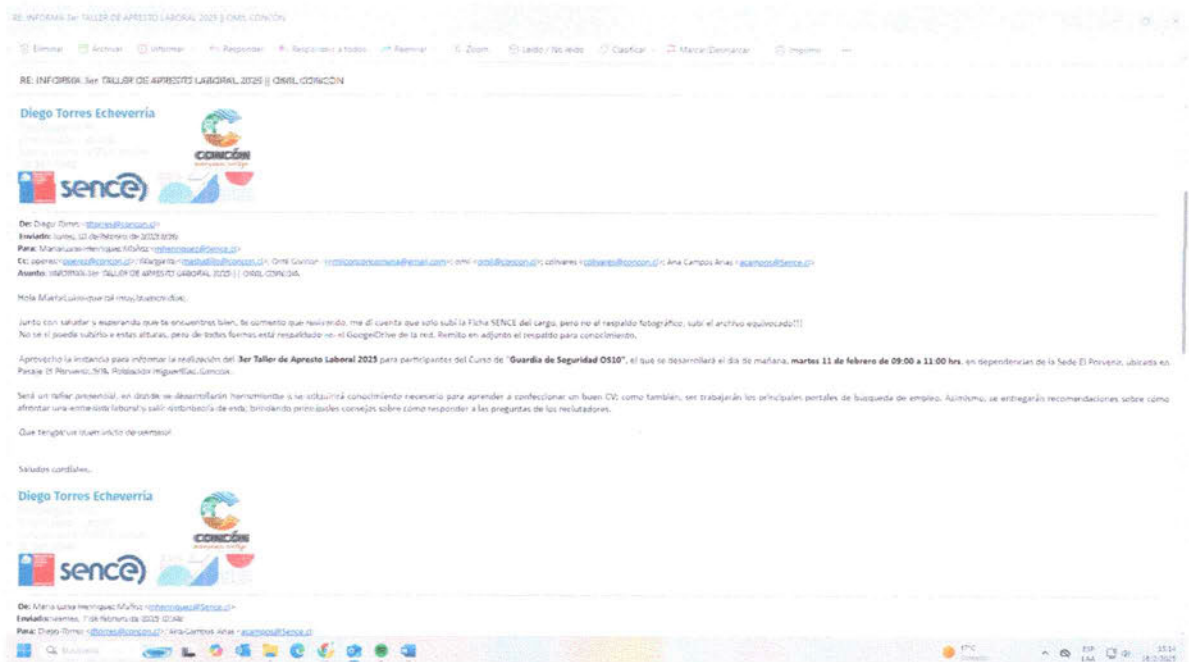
RE: INFORMA 3er TALLER DE APRESTO LABORAL 2025 || OMIL CONCÓN

Eliminar Archivar Informar Responder Responder a todos Reenviar Zoom Leído / No leído Clasificar Marcar/Desmarcar Imprimir

RE: INFORMA 3er TALLER DE APRESTO LABORAL 2025 || OMIL CONCON

Diego Torres Echeverría

CONCÓN

sence

De: Diego Torres <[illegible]@concon.cl>
Enviado: lunes, 10 de febrero de 2025 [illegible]
Para: Maria Luisa Henriquez Muñoz <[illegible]@Sence.cl>
Cc: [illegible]@concon.cl; Margarita <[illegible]@concon.cl>; Omil Gestion <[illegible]@gmail.com>; omil <omil@concon.cl>; colivares <colivares@concon.cl>; Ana Campos Arias <acampos@Sence.cl>
Asunto: INFORMA 3er TALLER DE APRESTO LABORAL 2025 || OMIL CONCON

Hola María Luisa que tal muy buenos días,

Junto con saludar y esperando que te encuentres bien, te comento que revisando, me di cuenta que solo subí la Ficha SENCE del cargo, pero no el respaldo fotográfico, subí el archivo equivocado!!!
No sé si puede subirlo a estas alturas, pero de todas formas está respaldado en el GoogleDrive de la red. Remito en adjunto el respaldo para conocimiento.

Aprovecho la instancia para informar la realización del 3er Taller de Apresto Laboral 2025 para participantes del Curso de "Guardia de Seguridad OS10", el que se desarrollará el día de mañana, martes 11 de febrero de 09:00 a 11:00 hrs, en dependencias de la Sede El Porvenir, ubicada en Pasaje El Porvenir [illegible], Población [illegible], Concón.

Será un taller presencial, en donde se desarrollarán herramientas y se adquirirá conocimiento necesario para aprender a confeccionar un buen CV; como también, se trabajarán los principales portales de búsqueda de empleo. Asimismo, se entregarán recomendaciones sobre cómo afrontar una entrevista laboral y salir victorioso/a de ella, brindando principales consejos sobre cómo responder a las preguntas de los reclutadores.

Que tengan un buen inicio de semana!

Saludos cordiales,

Diego Torres Echeverría

CONCÓN

sence

De: Maria Luisa Henriquez Muñoz <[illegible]@Sence.cl>
Enviado: viernes, 7 de febrero de 2025 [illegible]
Para: Diego Torres <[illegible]@concon.cl>; Ana Campos Arias <acampos@Sence.cl>

Buscar

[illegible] ESP LAA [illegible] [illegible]